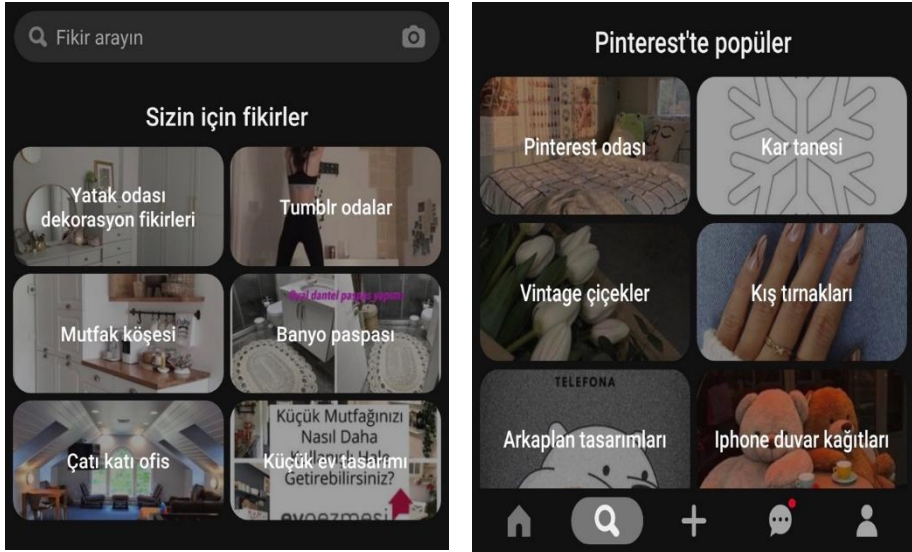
Fikir arayın

Sizin için fikirler

Yatak odası dekorasyon fikirleri

Tumblr odalar

Mutfak köşesi

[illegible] dantel paspas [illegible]

Banyo paspası

Çatı katı ofis

Küçük Mutfağınızı Nasıl Daha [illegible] Getirebilirsiniz?

Küçük ev tasarımı

evoozmesi

Pinterest'te popüler

Pinterest odası

Kar tanesi

Vintage çiçekler

Kış tırnakları

TELEFONA

Arkaplan tasarımları

Iphone duvar kağıtları